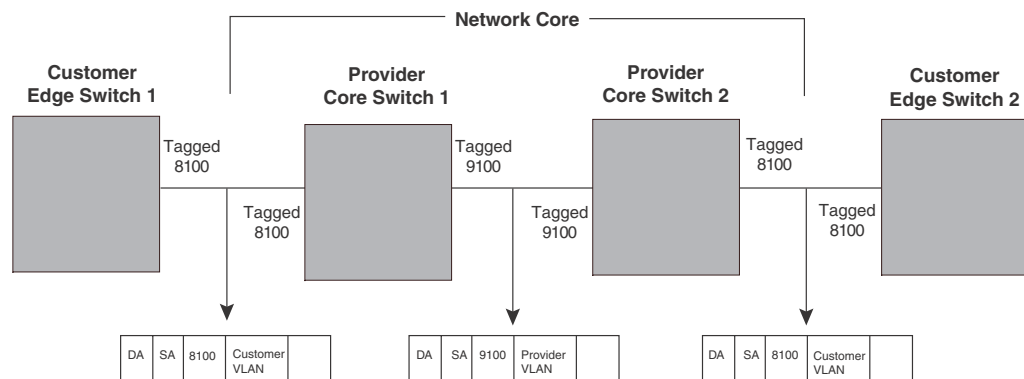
Network Core

Customer Edge Switch 1

Provider Core Switch 1

Provider Core Switch 2

Customer Edge Switch 2

Tagged 8100

Tagged 8100

Tagged 9100

Tagged 9100

Tagged 8100

Tagged 8100

| DA | SA | 8100 | Customer VLAN | |
|---|---|---|---|---|

| DA | SA | 9100 | Provider VLAN | |
|---|---|---|---|---|

| DA | SA | 8100 | Customer VLAN | |
|---|---|---|---|---|